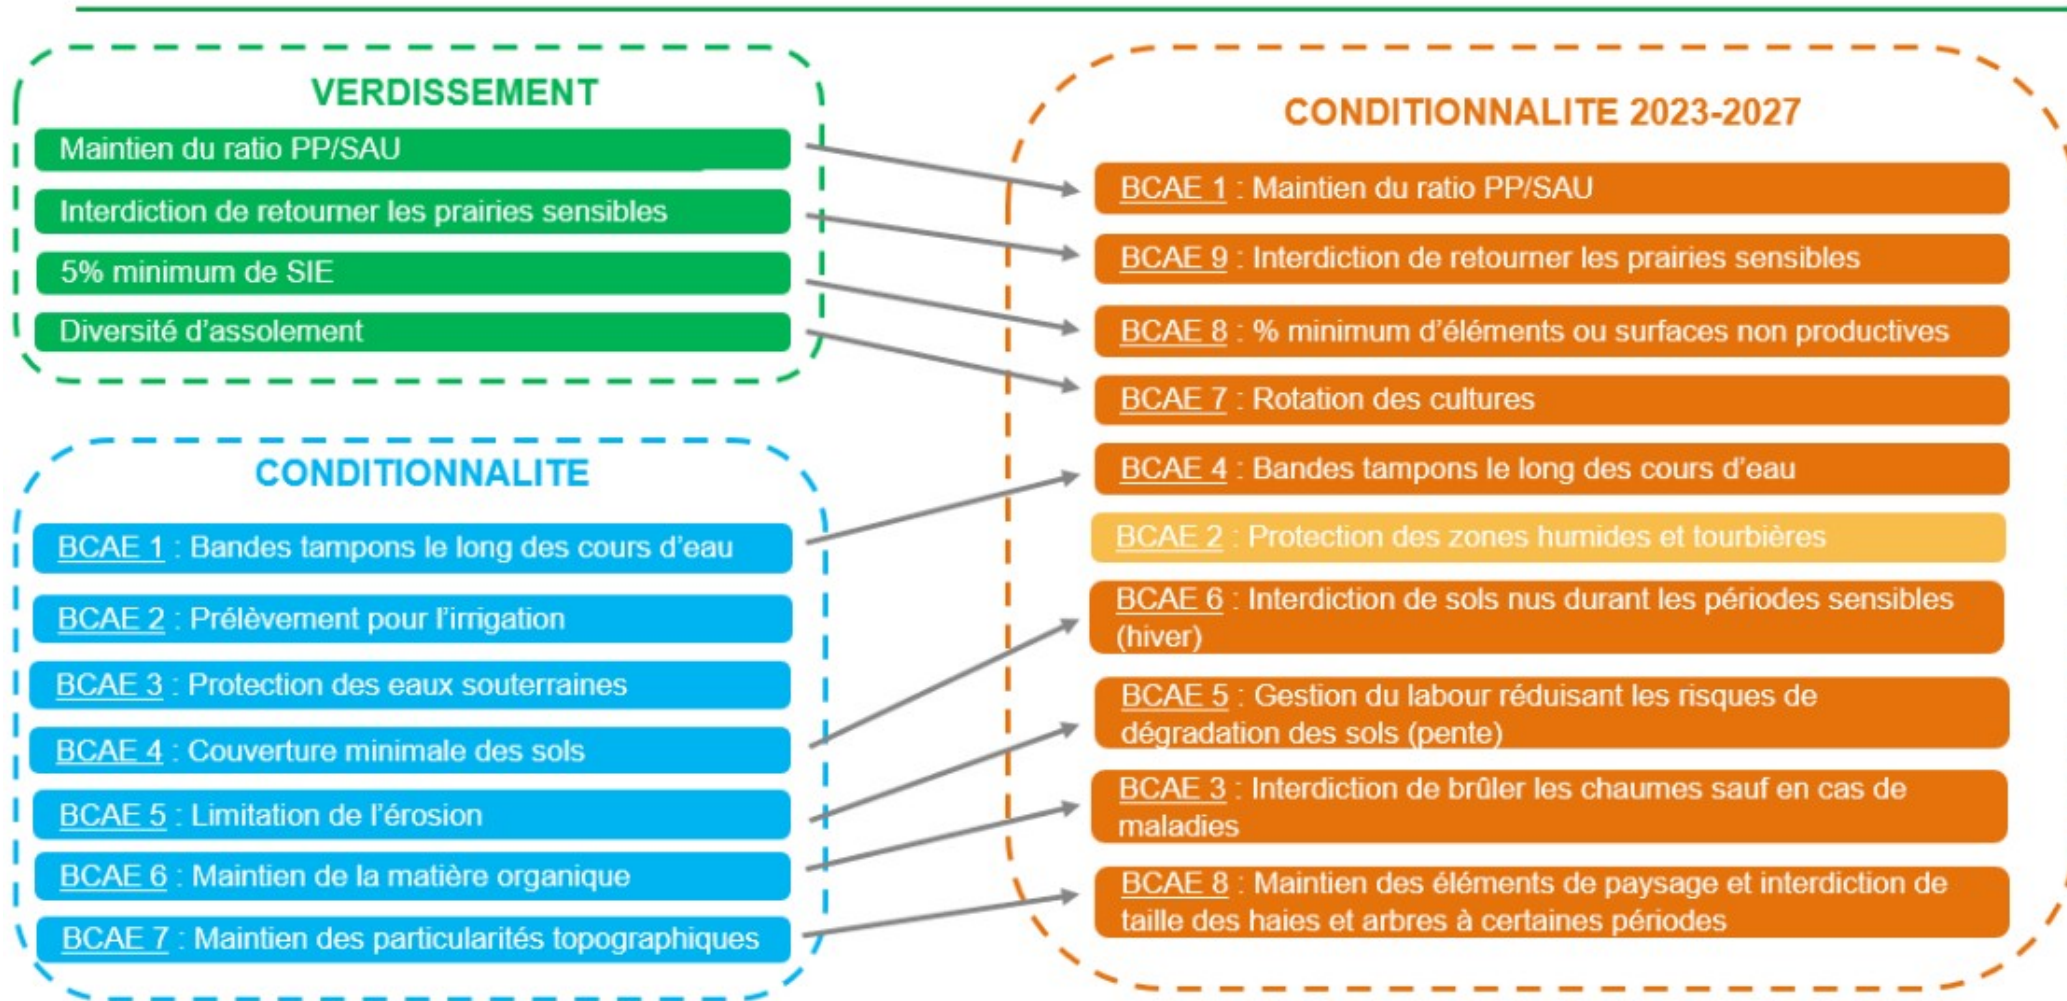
VERDISSEMENT

Maintien du ratio PP/SAU

Interdiction de retourner les prairies sensibles

5% minimum de SIE

Diversité d'assolement

CONDITIONNALITE

BCAE 1 : Bandes tampons le long des cours d'eau

BCAE 2 : Prélèvement pour l'irrigation

BCAE 3 : Protection des eaux souterraines

BCAE 4 : Couverture minimale des sols

BCAE 5 : Limitation de l'érosion

BCAE 6 : Maintien de la matière organique

BCAE 7 : Maintien des particularités topographiques

CONDITIONNALITE 2023-2027

BCAE 1 : Maintien du ratio PP/SAU

BCAE 9 : Interdiction de retourner les prairies sensibles

BCAE 8 : % minimum d'éléments ou surfaces non productives

BCAE 7 : Rotation des cultures

BCAE 4 : Bandes tampons le long des cours d'eau

BCAE 2 : Protection des zones humides et tourbières

BCAE 6 : Interdiction de sols nus durant les périodes sensibles (hiver)

BCAE 5 : Gestion du labour réduisant les risques de dégradation des sols (pente)

BCAE 3 : Interdiction de brûler les chaumes sauf en cas de maladies

BCAE 8 : Maintien des éléments de paysage et interdiction de taille des haies et arbres à certaines périodes